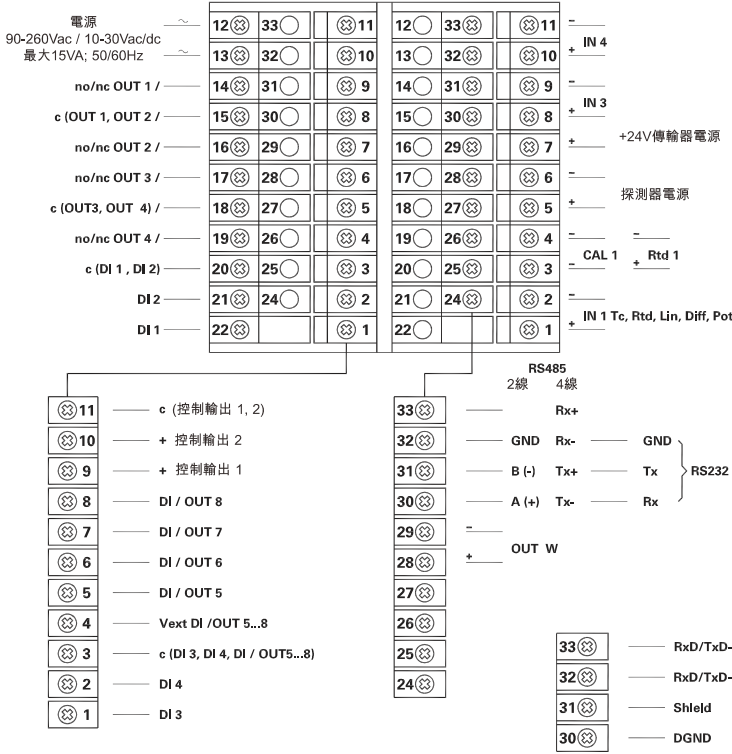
電源
90-260Vac / 10-30Vac/dc
最大15VA; 50/60Hz

~ 12 33 11
~ 13 32 10
no/nc OUT 1 / 14 31 9
c (OUT 1, OUT 2 / 15 30 8
no/nc OUT 2 / 16 29 7
no/nc OUT 3 / 17 28 6
c (OUT3, OUT 4) / 18 27 5
no/nc OUT 4 / 19 26 4
c (DI 1 , DI 2) 20 25 3
DI 2 21 24 2
DI 1 22 1

12 33 11
13 32 10
14 31 9
15 30 8
16 29 7
17 28 6
18 27 5
19 26 4
20 25 3
21 24 2
22 1

- + IN 4
- + IN 3
+ +24V傳輸器電源
- + 探測器電源
- CAL 1 + Rtd 1
- + IN 1 Tc, Rtd, Lin, Diff, Pot

11 c (控制輸出 1, 2)
10 + 控制輸出 2
9 + 控制輸出 1
8 DI / OUT 8
7 DI / OUT 7
6 DI / OUT 6
5 DI / OUT 5
4 Vext DI /OUT 5...8
3 c (DI 3, DI 4, DI / OUT5...8)
2 DI 4
1 DI 3

RS485
2線 4線
33 Rx+
32 GND Rx- GND
31 B (-) Tx+ Tx RS232
30 A (+) Tx- Rx
29 -
28 + OUT W
27
26
25
24

33 RxD/TxD-
32 RxD/TxD-
31 Shle|d
30 DGND